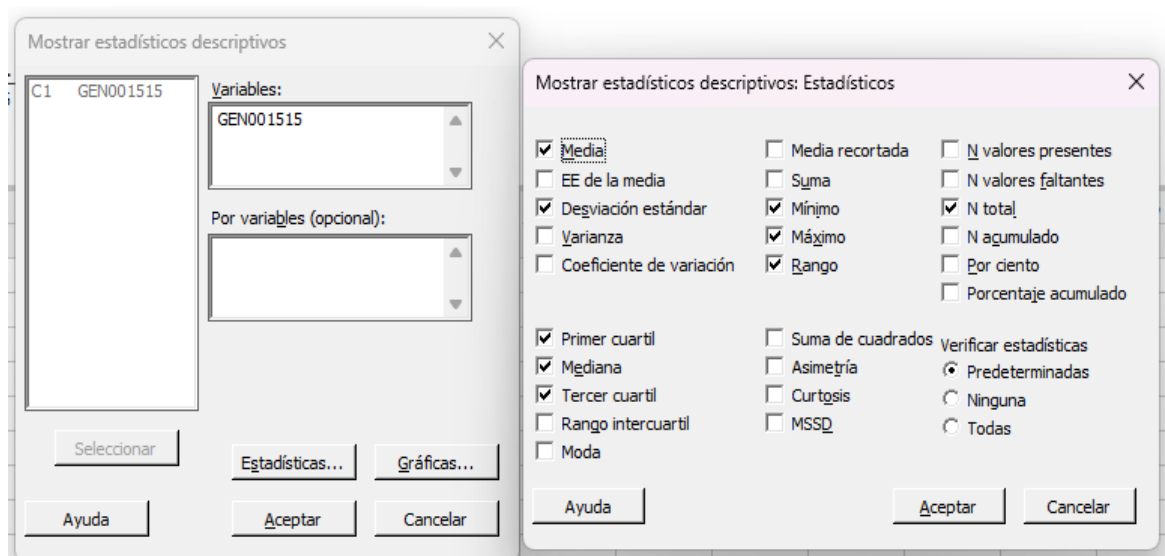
Mostrar estadísticos descriptivos

C1 GEN001515

Variables:
GEN001515

Por variables (opcional):

Seleccionar

Estadísticas...

Gráficas...

Ayuda

Aceptar

Cancelar

Mostrar estadísticos descriptivos: Estadísticos

☑ Media
☐ EE de la media
☑ Desviación estándar
☐ Varianza
☐ Coeficiente de variación

☐ Media recortada
☐ Suma
☑ Mínimo
☑ Máximo
☑ Rango

☐ N valores presentes
☐ N valores faltantes
☑ N total
☐ N acumulado
☐ Por ciento
☐ Porcentaje acumulado

☑ Primer cuartil
☑ Mediana
☑ Tercer cuartil
☐ Rango intercuartil
☐ Moda

☐ Suma de cuadrados
☐ Asimetría
☐ Curtosis
☐ MSSD

Verificar estadísticas
◉ Predeterminadas
○ Ninguna
○ Todas

Ayuda

Aceptar

Cancelar